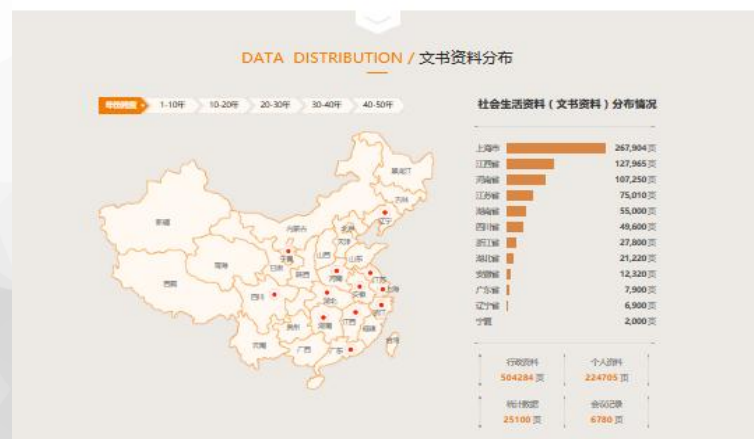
DATA DISTRIBUTION / 文书资料分布

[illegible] 1-10年 10-20年 20-30年 30-40年 40-50年

新疆 西藏 青海 甘肃 内蒙古 宁夏 陕西 山西 北京 天津 河北 山东 河南 四川 重庆 湖北 安徽 江苏 上海 浙江 湖南 江西 福建 贵州 云南 广西 广东 台湾 辽宁 吉林 黑龙江

社会生活资料（文书资料）分布情况

| | |
|---|---|
| 上海市 | 267,904页 |
| 江西省 | 127,965页 |
| 河南省 | 107,250页 |
| 江苏省 | 75,010页 |
| 湖南省 | 55,000页 |
| 四川省 | 49,600页 |
| 浙江省 | 27,800页 |
| 湖北省 | 21,220页 |
| 安徽省 | 12,320页 |
| 广东省 | 7,900页 |
| 辽宁省 | 6,900页 |
| 宁夏 | 2,000页 |

行政资料 504284页
个人资料 224705页
统计数据 25100页
会议记录 6780页